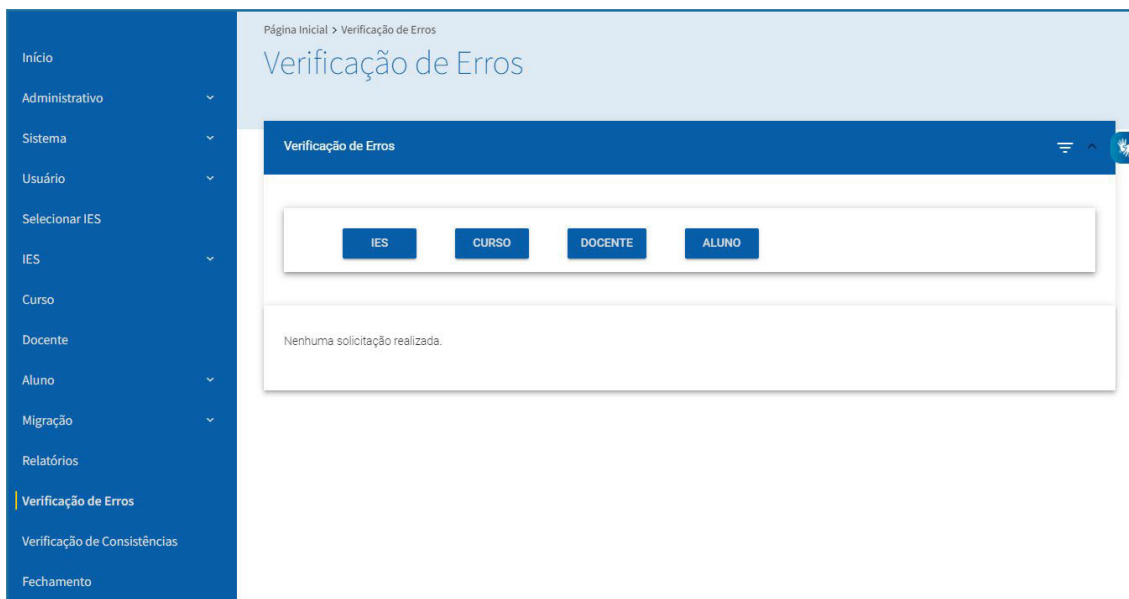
Início
Administrativo
Sistema
Usuário
Selecionar IES
IES
Curso
Docente
Aluno
Migração
Relatórios
Verificação de Erros
Verificação de Consistências
Fechamento

Página Inicial > Verificação de Erros

Verificação de Erros

Verificação de Erros

IES
CURSO
DOCENTE
ALUNO

Nenhuma solicitação realizada.